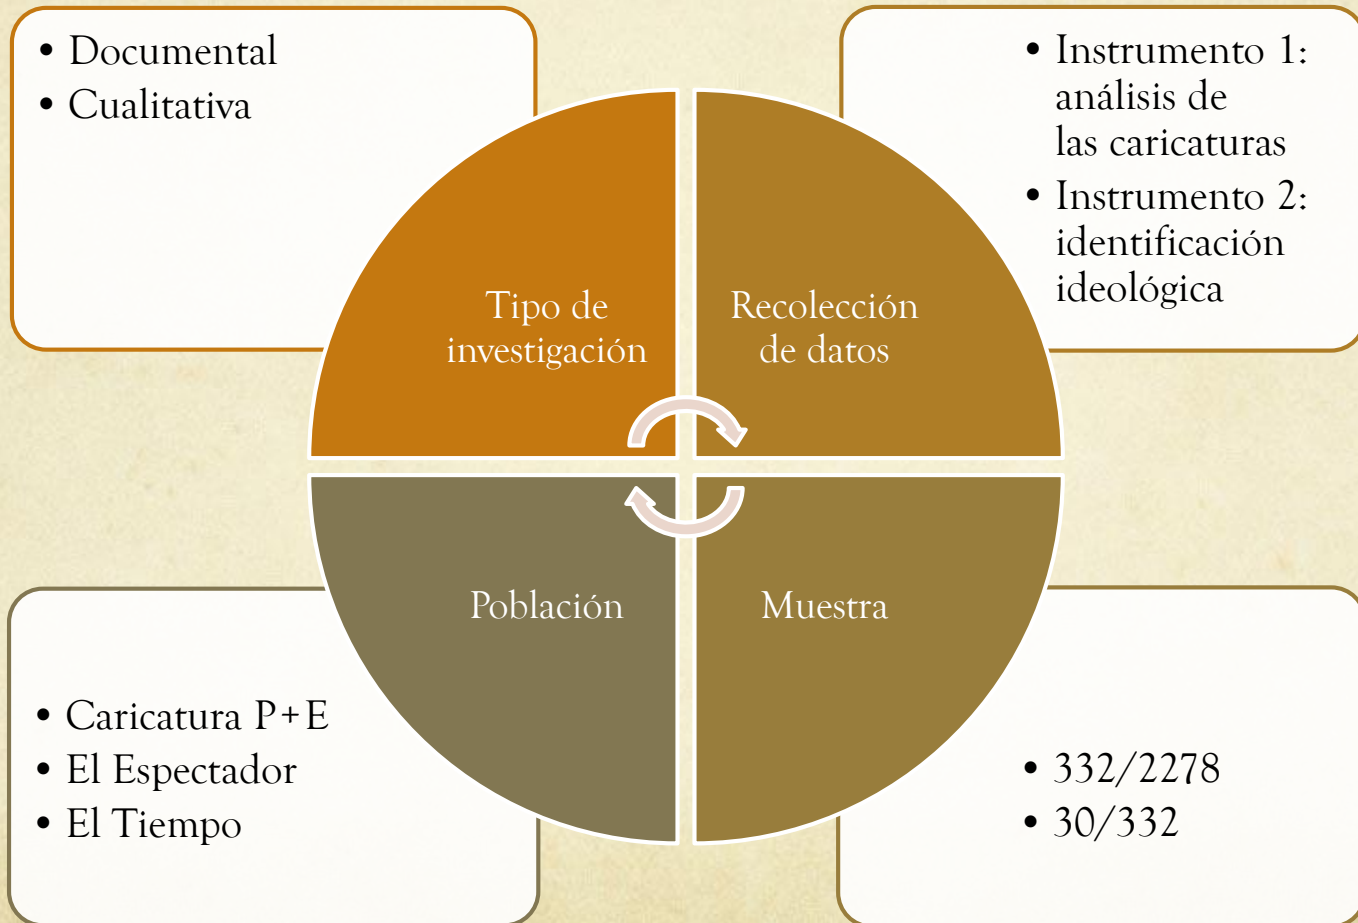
• Documental
• Cualitativa

• Instrumento 1: análisis de las caricaturas
• Instrumento 2: identificación ideológica

Tipo de investigación

Recolección de datos

Población

Muestra

• Caricatura P+E
• El Espectador
• El Tiempo

• 332/2278
• 30/332